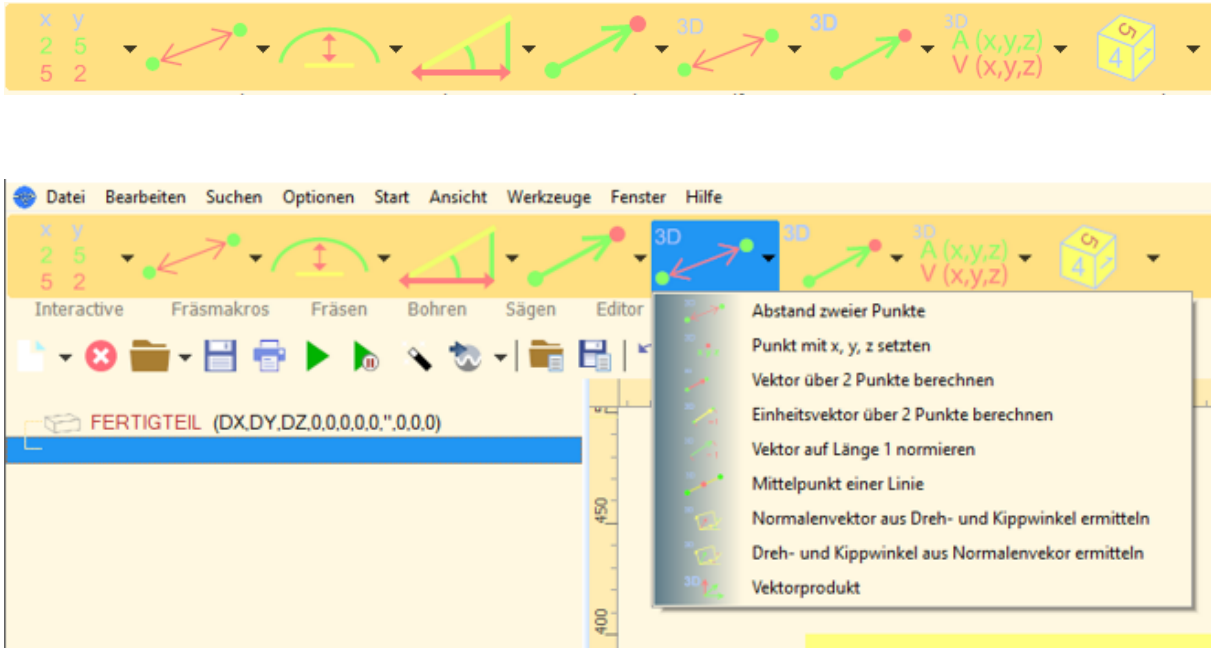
x y
2 5
5 2

3D
3D
3D
A (x,y,z)
V (x,y,z)
5
4

Datei Bearbeiten Suchen Optionen Start Ansicht Werkzeuge Fenster Hilfe

x y
2 5
5 2

3D
3D
3D
A (x,y,z)
V (x,y,z)
5
4

Interactive Fräsmakros Fräsen Bohren Sägen Editor

FERTIGTEIL (DX,DY,DZ,0,0,0,0,0,0,'',0,0,0)

Abstand zweier Punkte
Punkt mit x, y, z setzten
Vektor über 2 Punkte berechnen
Einheitsvektor über 2 Punkte berechnen
Vektor auf Länge 1 normieren
Mittelpunkt einer Linie
Normalenvektor aus Dreh- und Kippwinkel ermitteln
Dreh- und Kippwinkel aus Normalenvekor ermitteln
Vektorprodukt

450
400